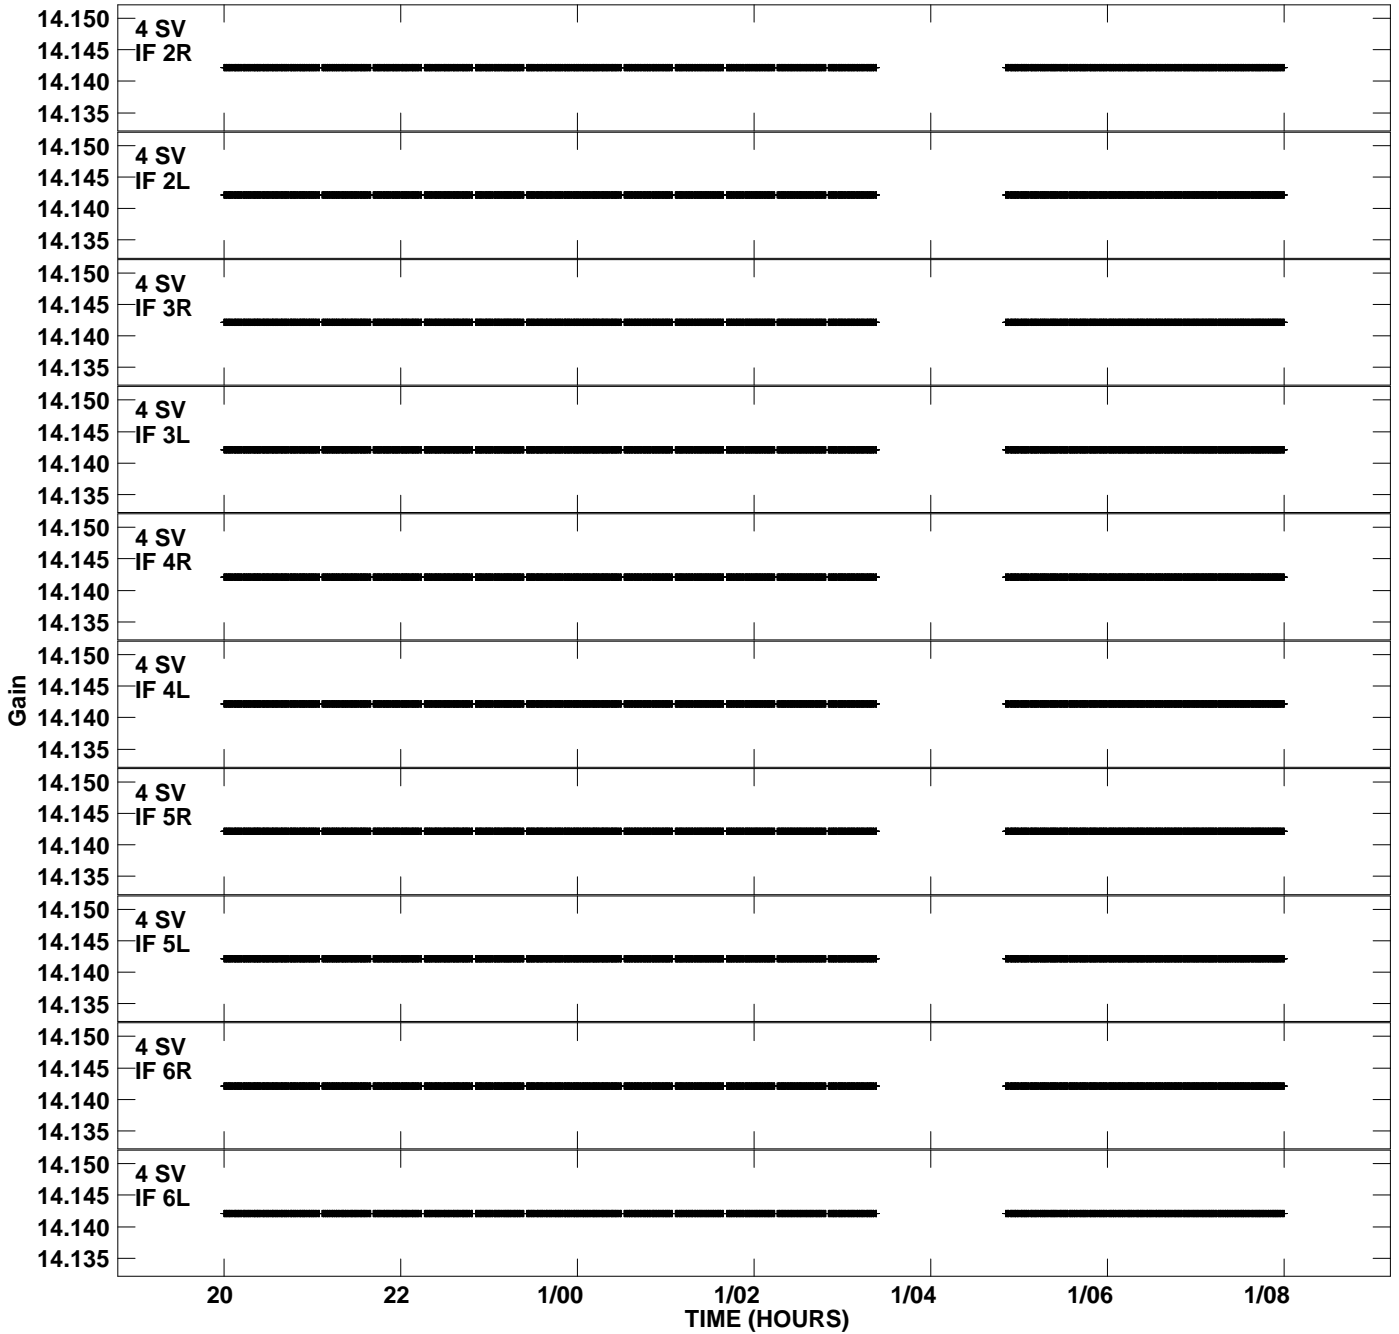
14.150
4 SV
IF 2R
14.145
14.140
14.135

14.150
4 SV
IF 2L
14.145
14.140
14.135

14.150
4 SV
IF 3R
14.145
14.140
14.135

14.150
4 SV
IF 3L
14.145
14.140
14.135

14.150
4 SV
IF 4R
14.145
14.140
14.135

14.150
4 SV
IF 4L
14.145
14.140
14.135

14.150
4 SV
IF 5R
14.145
14.140
14.135

14.150
4 SV
IF 5L
14.145
14.140
14.135

14.150
4 SV
IF 6R
14.145
14.140
14.135

14.150
4 SV
IF 6L
14.145
14.140
14.135

Gain

20
22
1/00
1/02
1/04
1/06
1/08
TIME (HOURS)